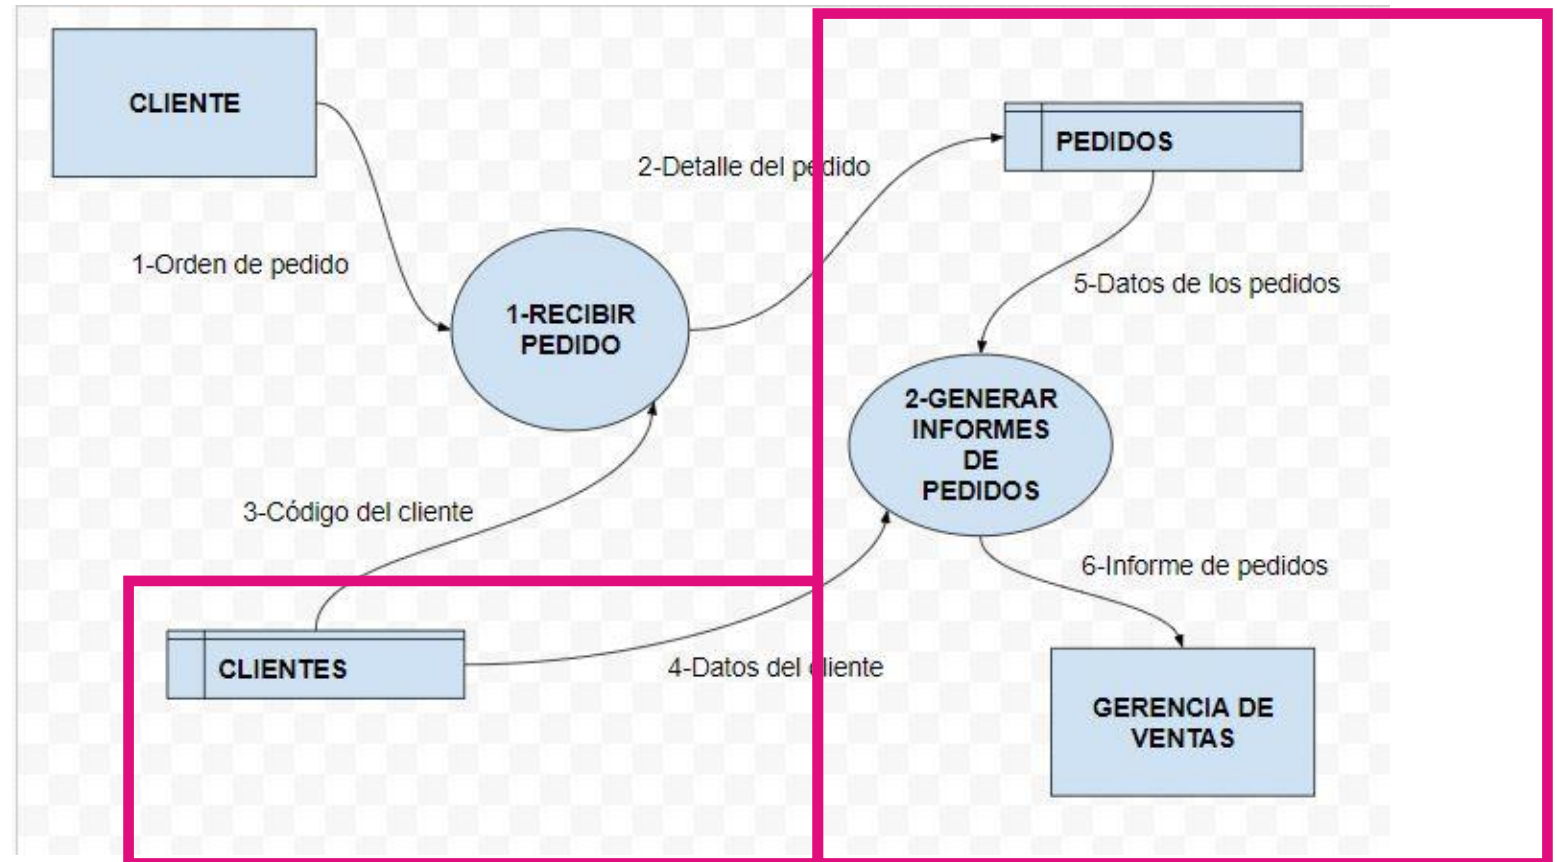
CLIENTE

1-Orden de pedido

1-RECIBIR PEDIDO

2-Detalle del pedido

PEDIDOS

5-Datos de los pedidos

2-GENERAR INFORMES DE PEDIDOS

3-Código del cliente

CLIENTES

4-Datos del cliente

6-Informe de pedidos

GERENCIA DE VENTAS